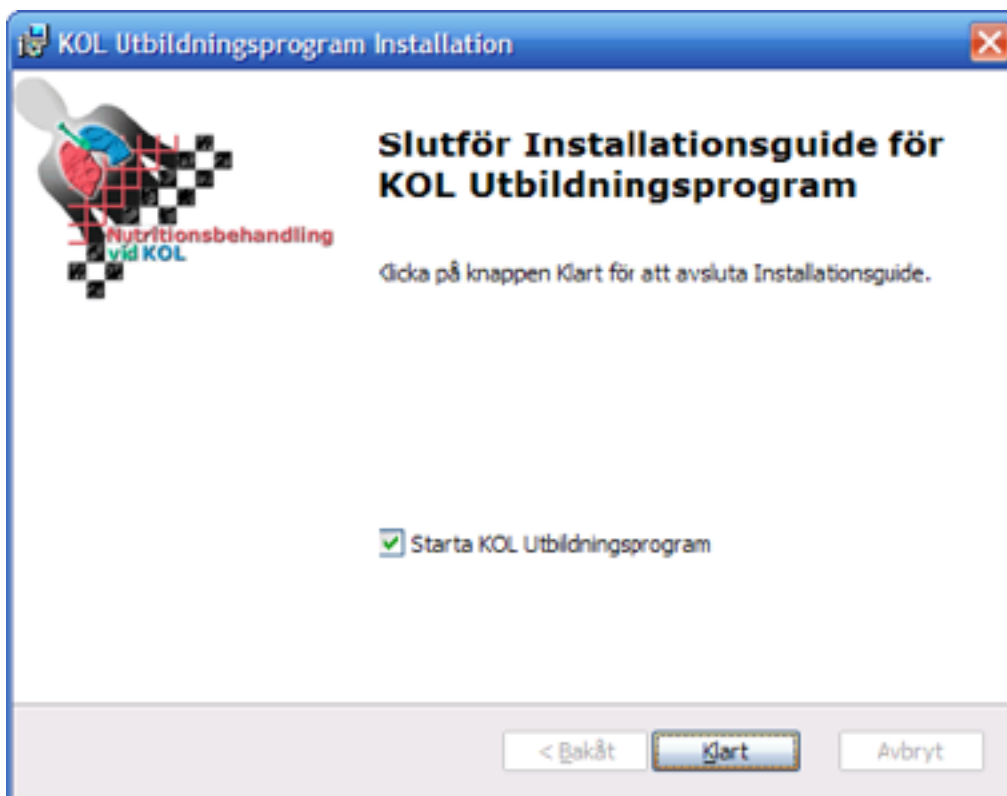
KOL Utbildningsprogram Installation

Nutritionsbehandling vid KOL

Slutför Installationsguide för KOL Utbildningsprogram

Klicka på knappen Klart för att avsluta Installationsguide.

Starta KOL Utbildningsprogram

< Bakåt

Klart

Avbryt